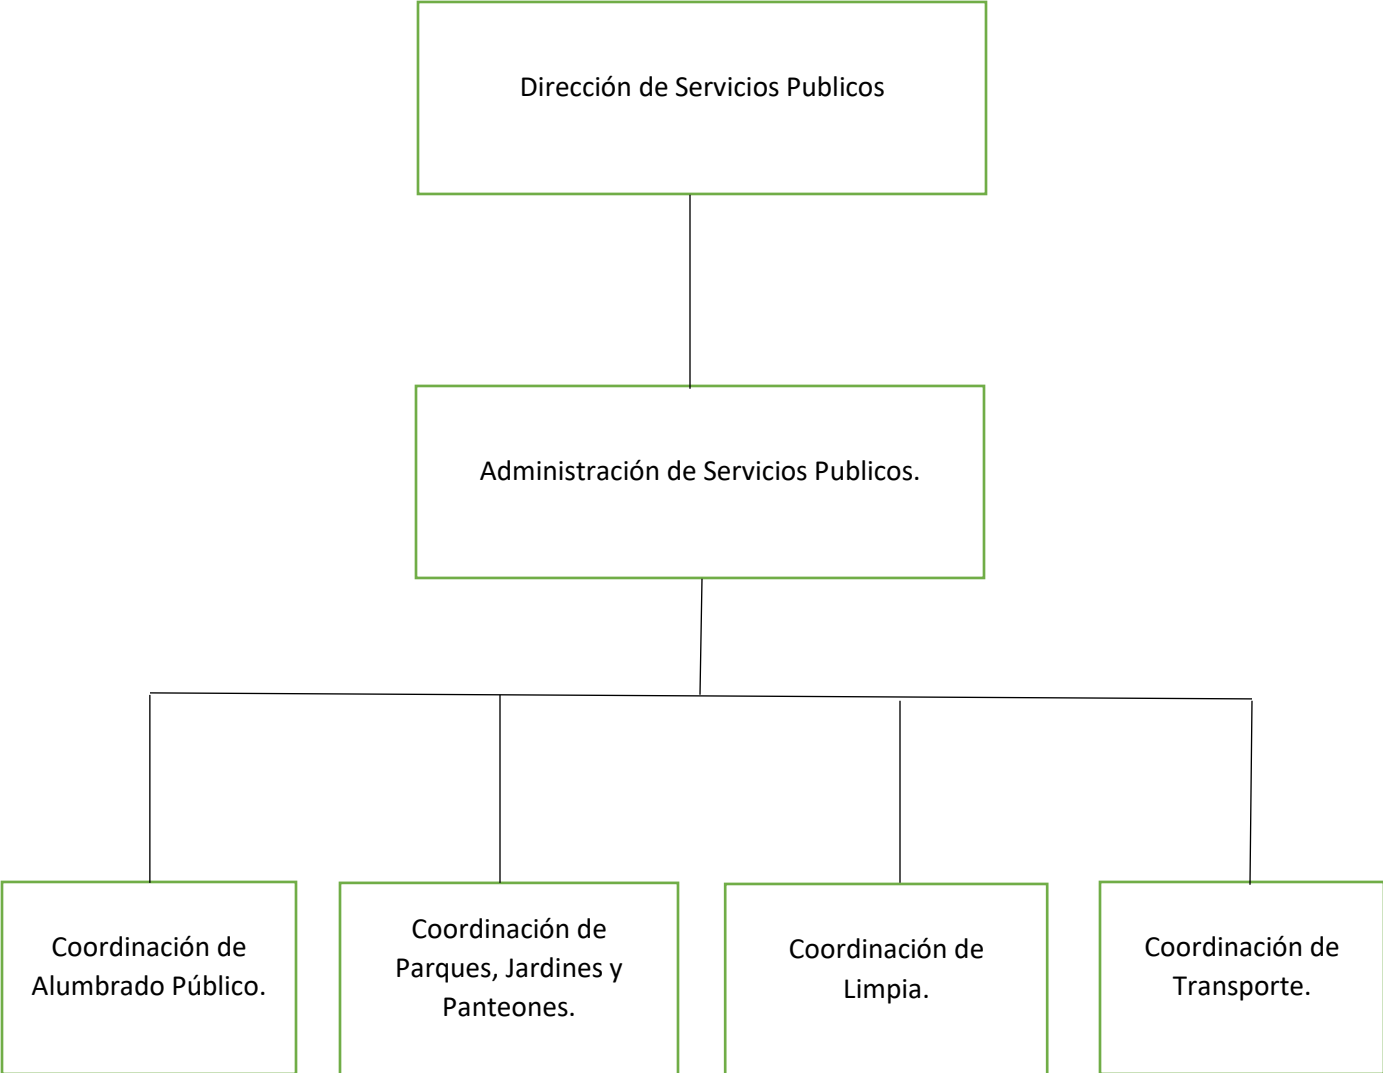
Dirección de Servicios Publicos

Administración de Servicios Publicos.

Coordinación de Alumbrado Público.

Coordinación de Parques, Jardines y Panteones.

Coordinación de Limpia.

Coordinación de Transporte.